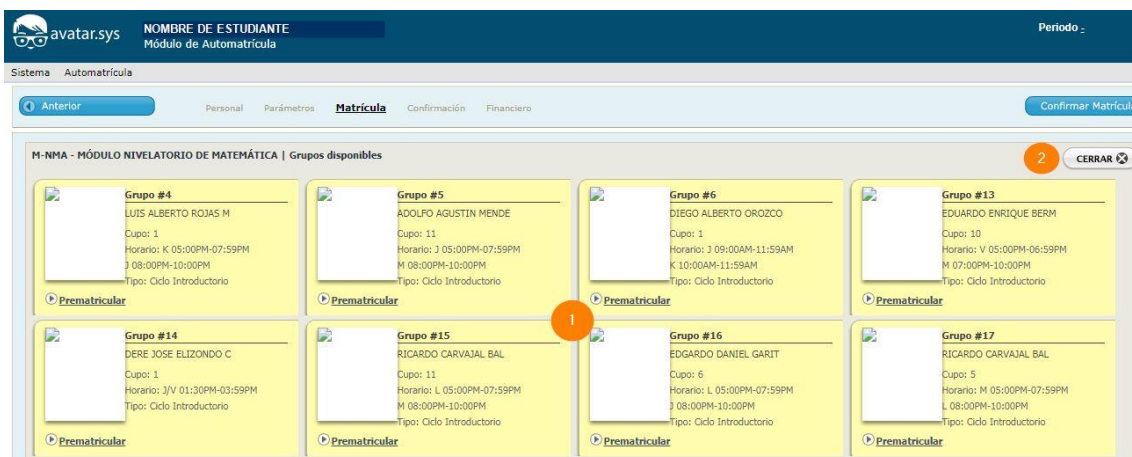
avatar.sys NOMBRE DE ESTUDIANTE
Módulo de Automatrícula

Periodo -

Sistema Automatrícula

Anterior

Personal Parámetros Matrícula Confirmación Financiero

Confirmar Matrícula

M-NMA - MÓDULO NIVELATORIO DE MATEMÁTICA | Grupos disponibles

2 CERRAR

Grupo #4
LUIS ALBERTO ROJAS M
Cupo: 1
Horario: K 05:00PM-07:59PM
J 08:00PM-10:00PM
Tipo: Ciclo Introductorio
Prematricular

Grupo #5
ADOLFO AGUSTIN MENDE
Cupo: 11
Horario: J 05:00PM-07:59PM
M 08:00PM-10:00PM
Tipo: Ciclo Introductorio
Prematricular

Grupo #6
DIEGO ALBERTO OROZCO
Cupo: 1
Horario: J 09:00AM-11:59AM
K 10:00AM-11:59AM
Tipo: Ciclo Introductorio
Prematricular

Grupo #13
EDUARDO ENRIQUE BERM
Cupo: 10
Horario: V 05:00PM-06:59PM
M 07:00PM-10:00PM
Tipo: Ciclo Introductorio
Prematricular

1

Grupo #14
DERE JOSE ELIZONDO C
Cupo: 1
Horario: J/V 01:30PM-03:59PM
Tipo: Ciclo Introductorio
Prematricular

Grupo #15
RICARDO CARVAJAL BAL
Cupo: 11
Horario: L 05:00PM-07:59PM
M 08:00PM-10:00PM
Tipo: Ciclo Introductorio
Prematricular

Grupo #16
EDGARDO DANIEL GARIT
Cupo: 6
Horario: L 05:00PM-07:59PM
J 08:00PM-10:00PM
Tipo: Ciclo Introductorio
Prematricular

Grupo #17
RICARDO CARVAJAL BAL
Cupo: 5
Horario: M 05:00PM-07:59PM
L 08:00PM-10:00PM
Tipo: Ciclo Introductorio
Prematricular